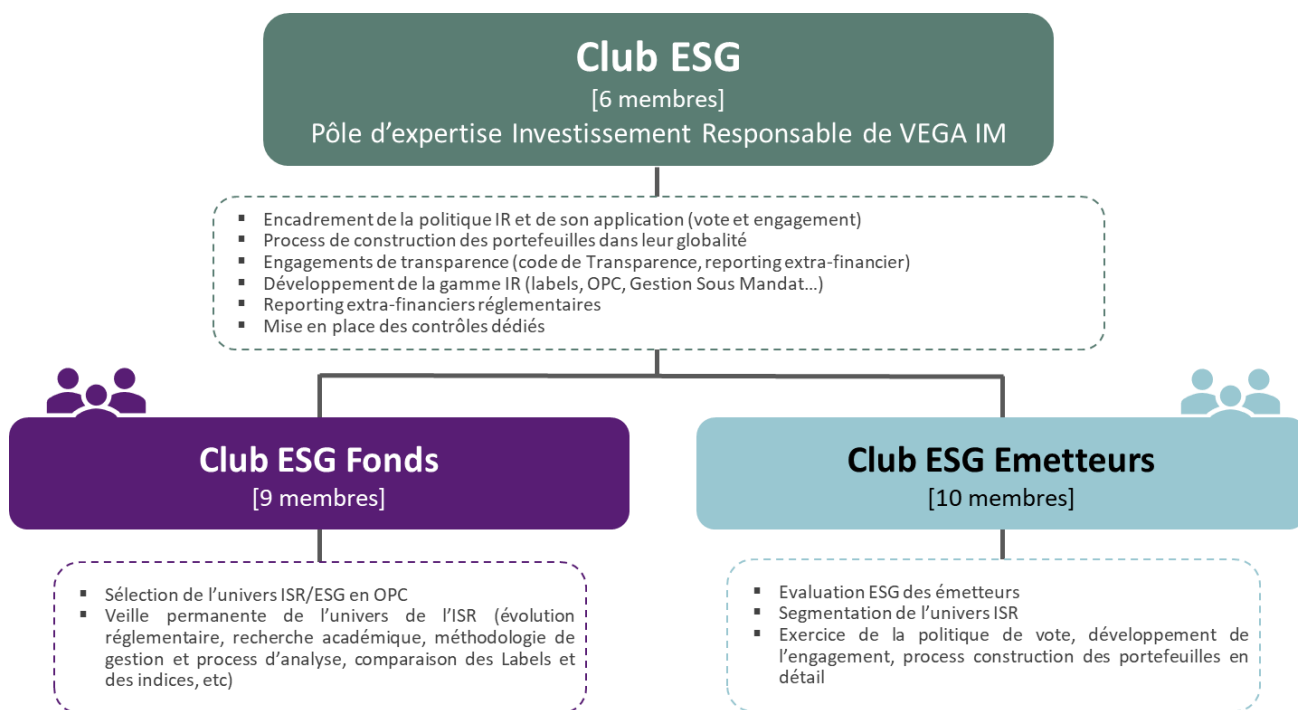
Club ESG
[6 membres]
Pôle d'expertise Investissement Responsable de VEGA IM

- Encadrement de la politique IR et de son application (vote et engagement)
- Process de construction des portefeuilles dans leur globalité
- Engagements de transparence (code de Transparence, reporting extra-financier)
- Développement de la gamme IR (labels, OPC, Gestion Sous Mandat…)
- Reporting extra-financiers réglementaires
- Mise en place des contrôles dédiés

Club ESG Fonds
[9 membres]

- Sélection de l'univers ISR/ESG en OPC
- Veille permanente de l'univers de l'ISR (évolution réglementaire, recherche académique, méthodologie de gestion et process d'analyse, comparaison des Labels et des indices, etc)

Club ESG Emetteurs
[10 membres]

- Evaluation ESG des émetteurs
- Segmentation de l'univers ISR
- Exercice de la politique de vote, développement de l'engagement, process construction des portefeuilles en détail